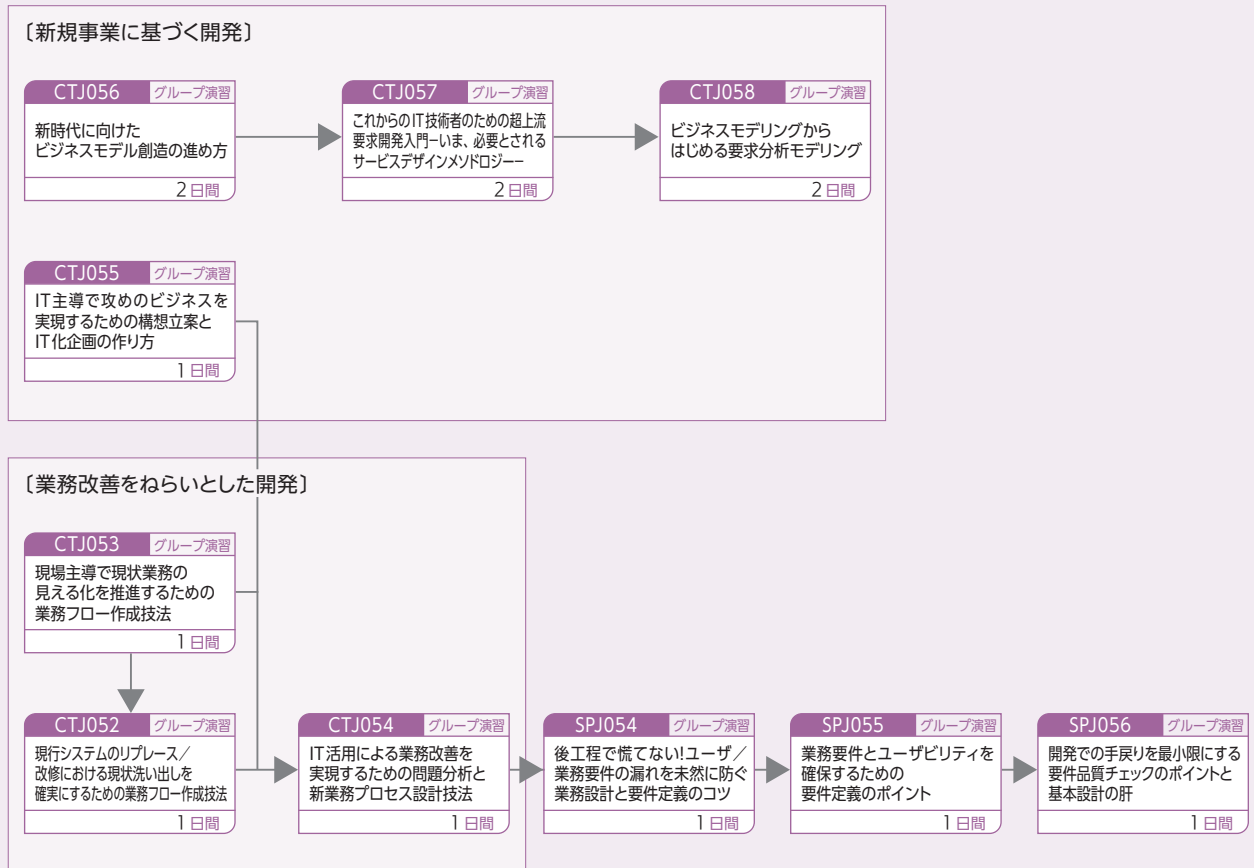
〔新規事業に基づく開発〕

CTJ056 グループ演習
新時代に向けた ビジネスモデル創造の進め方
2日間

CTJ057 グループ演習
これからのIT技術者のための超上流 要求開発入門ーいま、必要とされる サービスデザインメソドロジーー
2日間

CTJ058 グループ演習
ビジネスモデリングから はじめる要求分析モデリング
2日間

CTJ055 グループ演習
IT主導で攻めのビジネスを 実現するための構想立案と IT化企画の作り方
1日間

〔業務改善をねらいとした開発〕

CTJ053 グループ演習
現場主導で現状業務の 見える化を推進するための 業務フロー作成技法
1日間

CTJ052 グループ演習
現行システムのリプレース／ 改修における現状洗い出しを 確実にするための業務フロー作成技法
1日間

CTJ054 グループ演習
IT活用による業務改善を 実現するための問題分析と 新業務プロセス設計技法
1日間

SPJ054 グループ演習
後工程で慌てない!ユーザ／ 業務要件の漏れを未然に防ぐ 業務設計と要件定義のコツ
1日間

SPJ055 グループ演習
業務要件とユーザビリティを 確保するための 要件定義のポイント
1日間

SPJ056 グループ演習
開発での手戻りを最小限にする 要件品質チェックのポイントと 基本設計の肝
1日間